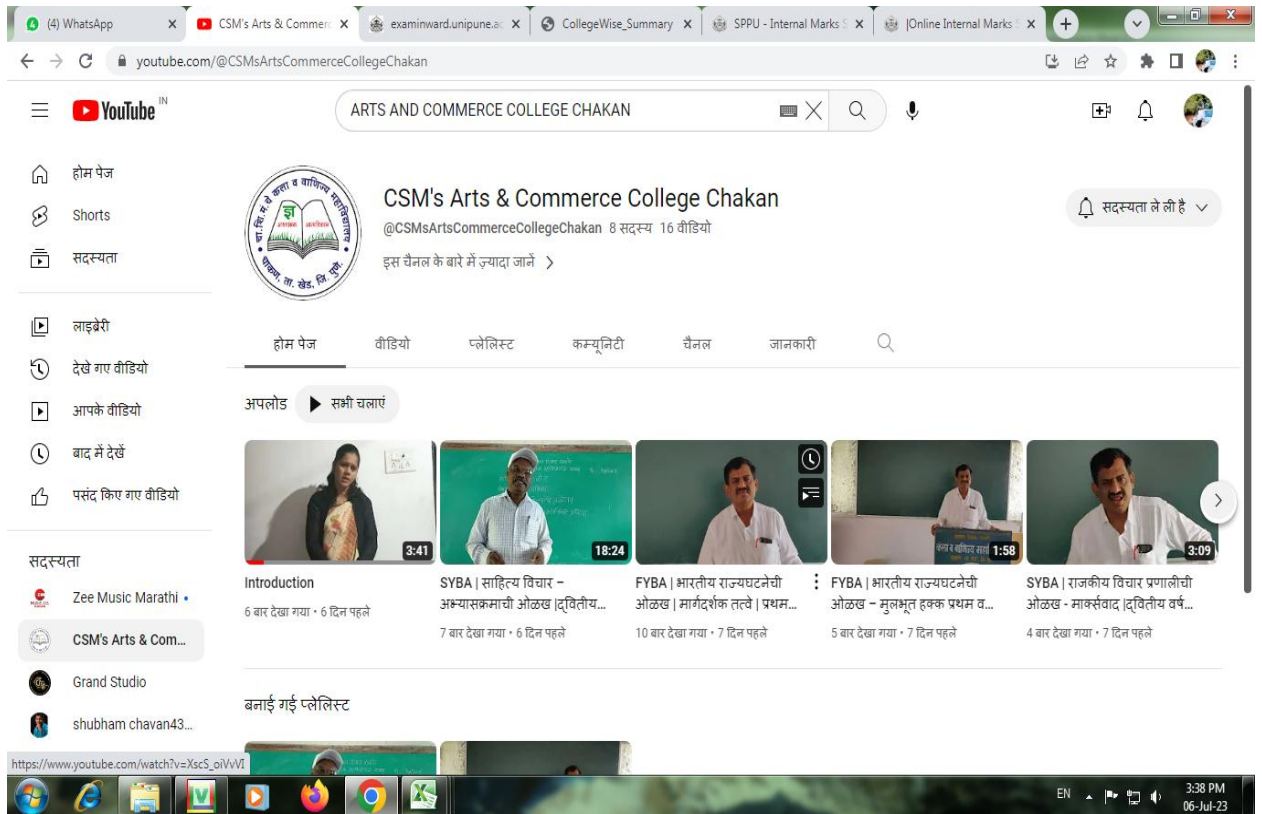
(4) WhatsApp ×
CSM's Arts & Commerc ×
examinward.unipune.ac ×
CollegeWise_Summary ×
SPPU - Internal Marks S ×
|Online Internal Marks ×
+

youtube.com/@CSMsArtsCommerceCollegeChakan

YouTube IN

ARTS AND COMMERCE COLLEGE CHAKAN

होम पेज
Shorts
सदस्यता

लाइब्रेरी
देखे गए वीडियो
आपके वीडियो
बाद में देखें
पसंद किए गए वीडियो

सदस्यता
Zee Music Marathi
CSM's Arts & Com...
Grand Studio
shubham chavan43...

CSM's Arts & Commerce College Chakan
@CSMsArtsCommerceCollegeChakan 8 सदस्य 16 वीडियो
इस चैनल के बारे में ज़्यादा जानें

सदस्यता ले ली है

होम पेज
वीडियो
प्लेलिस्ट
कम्यूनिटी
चैनल
जानकारी

अपलोड
सभी चलाएं

3:41
Introduction
6 बार देखा गया • 6 दिन पहले

18:24
SYBA | साहित्य विचार – अभ्यासक्रमाची ओळख |द्वितीय...
7 बार देखा गया • 6 दिन पहले

FYBA | भारतीय राज्यघटनेची ओळख | मार्गदर्शक तत्वे | प्रथम...
10 बार देखा गया • 7 दिन पहले

1:58
FYBA | भारतीय राज्यघटनेची ओळख – मुलभूत हक्क प्रथम व...
5 बार देखा गया • 7 दिन पहले

3:09
SYBA | राजकीय विचार प्रणालीची ओळख - मार्क्सवाद |द्वितीय वर्ष...
4 बार देखा गया • 7 दिन पहले

बनाई गई प्लेलिस्ट

https://www.youtube.com/watch?v=XscS_oiVvVI

EN
3:38 PM
06-Jul-23